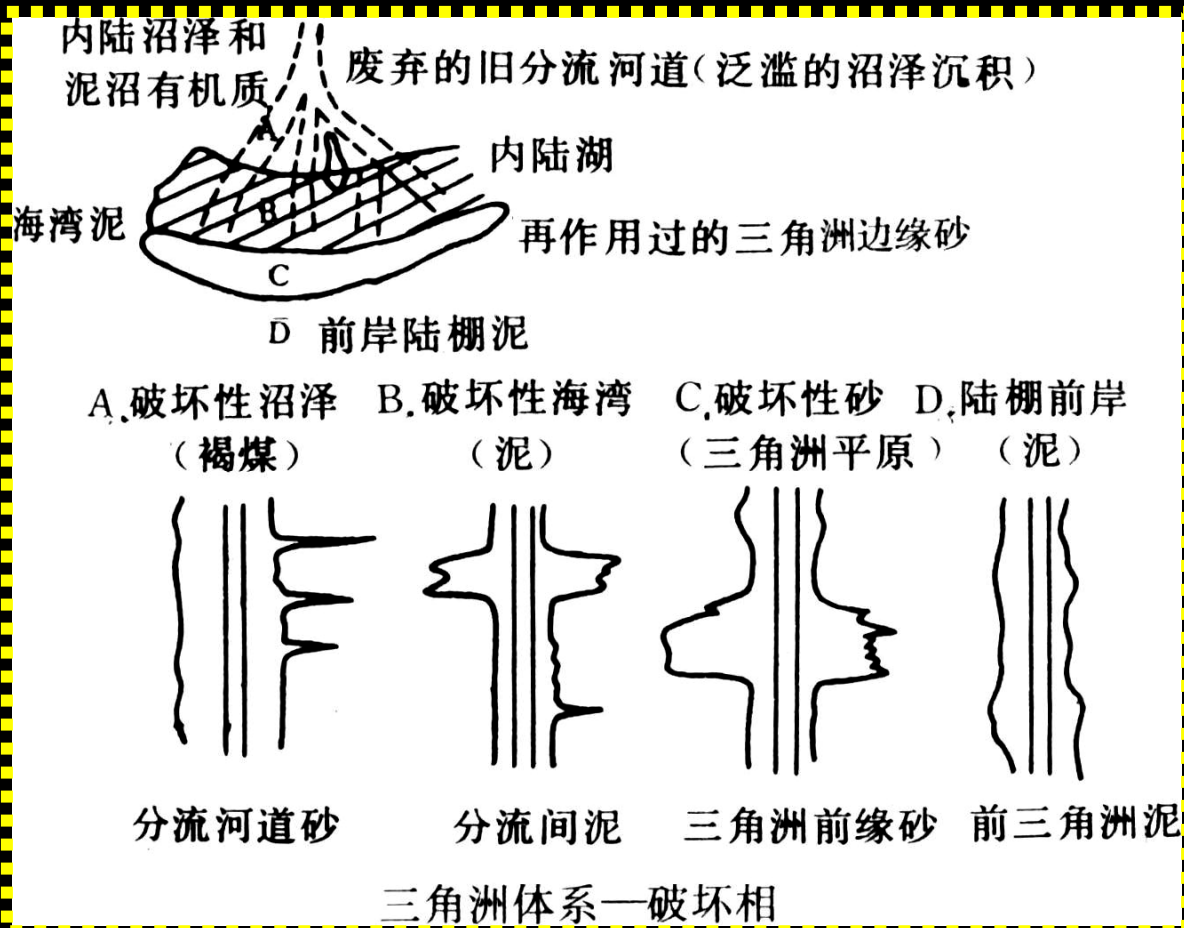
内陆沼泽和泥沼有机质

A

废弃的旧分流河道（泛滥的沼泽沉积）

内陆湖

海湾泥

B

再作用过的三角洲边缘砂

C

D 前岸陆棚泥

A.破坏性沼泽（褐煤）

B.破坏性海湾（泥）

C.破坏性砂（三角洲平原）

D.陆棚前岸（泥）

分流河道砂

分流间泥

三角洲前缘砂

前三角洲泥

三角洲体系—破坏相